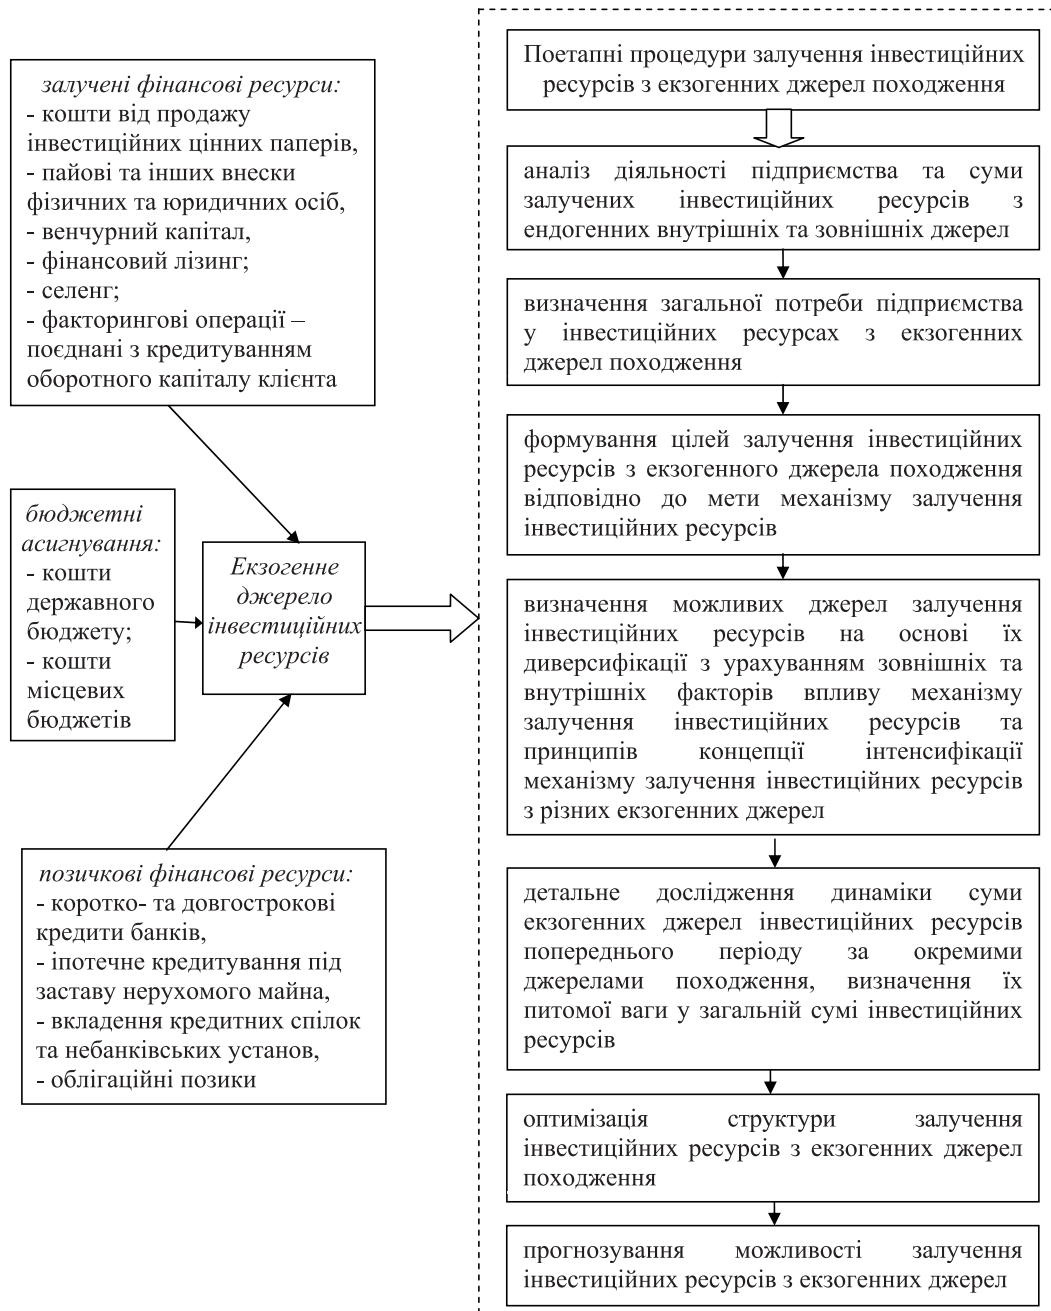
залучені фінансові ресурси:
- кошти від продажу інвестиційних цінних паперів,
- пайові та інших внески фізичних та юридичних осіб,
- венчурний капітал,
- фінансовий лізинг;
- селенг;
- факторингові операції – поєднані з кредитуванням оборотного капіталу клієнта

бюджетні асигнування:
- кошти державного бюджету;
- кошти місцевих бюджетів

Екзогенне джерело інвестиційних ресурсів

позичкові фінансові ресурси:
- коротко- та довгострокові кредити банків,
- іпотечне кредитування під заставу нерухомого майна,
- вкладення кредитних спілок та небанківських установ,
- облігаційні позики

Поетапні процедури залучення інвестиційних ресурсів з екзогенних джерел походження

аналіз діяльності підприємства та суми залучених інвестиційних ресурсів з ендогенних внутрішніх та зовнішніх джерел

визначення загальної потреби підприємства у інвестиційних ресурсах з екзогенних джерел походження

формування цілей залучення інвестиційних ресурсів з екзогенного джерела походження відповідно до мети механізму залучення інвестиційних ресурсів

визначення можливих джерел залучення інвестиційних ресурсів на основі їх диверсифікації з урахуванням зовнішніх та внутрішніх факторів впливу механізму залучення інвестиційних ресурсів та принципів концепції інтенсифікації механізму залучення інвестиційних ресурсів з різних екзогенних джерел

детальне дослідження динаміки суми екзогенних джерел інвестиційних ресурсів попереднього періоду за окремими джерелами походження, визначення їх питомої ваги у загальній сумі інвестиційних ресурсів

оптимізація структури залучення інвестиційних ресурсів з екзогенних джерел походження

прогнозування можливості залучення інвестиційних ресурсів з екзогенних джерел